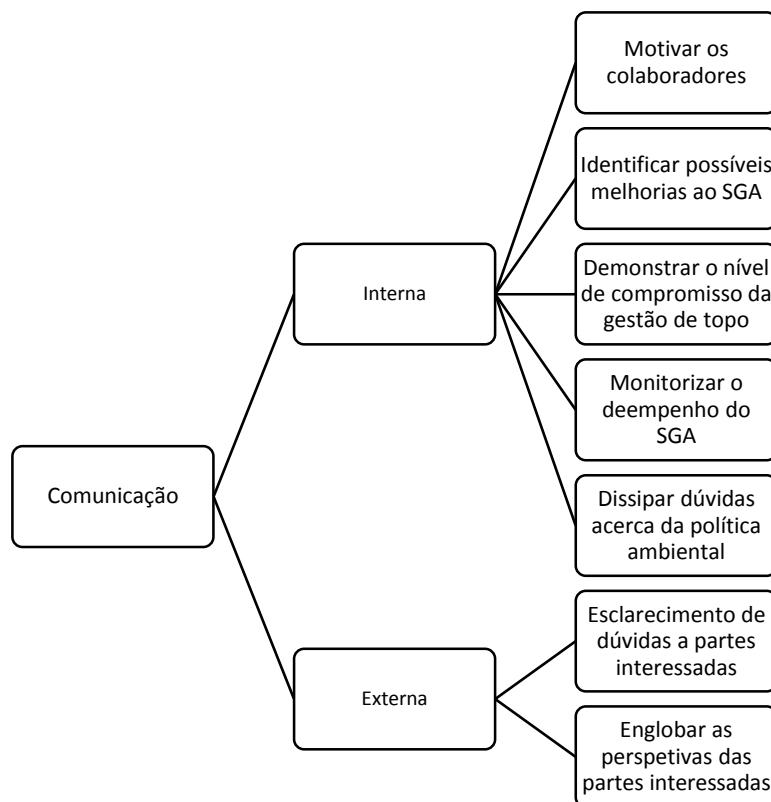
Comunicação

Interna

Motivar os colaboradores

Identificar possíveis melhorias ao SGA

Demonstrar o nível de compromisso da gestão de topo

Monitorizar o deempenho do SGA

Dissipar dúvidas acerca da política ambiental

Externa

Esclarecimento de dúvidas a partes interessadas

Englobar as perspetivas das partes interessadas